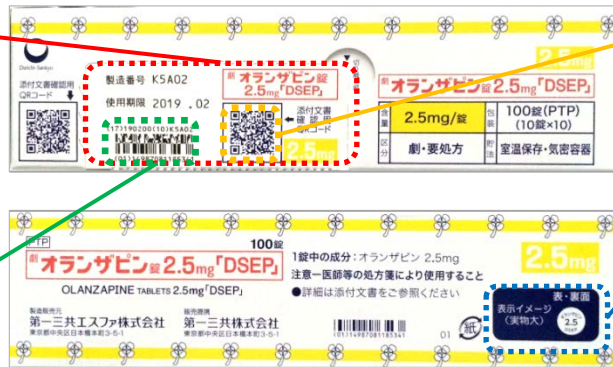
Daiichi-Sankyo

添付文書確認用 QRコード

製造番号 K5A02

使用期限 2019.02

劇 オランザピン錠 2.5mg「DSEP」

添付文書確認用 QRコード

(17)190200(10)K5A02

(01)14987081186534

2.5mg

2.5mg

劇 オランザピン錠 2.5mg「DSEP」

| 含量 | 2.5mg/錠 | 包装 | 100錠(PTP) (10錠×10) |
|---|---|---|---|
| 区分 | 劇・要処方 | 貯法 | 室温保存・気密容器 |

PTP

100錠

劇 オランザピン錠 2.5mg「DSEP」

OLANZAPINE TABLETS 2.5mg「DSEP」

製造販売元 第一三共エスファ株式会社 東京都中央区日本橋本町3-5-1

販売提携 第一三共株式会社 東京都中央区日本橋本町3-5-1

1錠中の成分：オランザピン 2.5mg

注意―医師等の処方箋により使用すること

●詳細は添付文書をご参照ください

01

紙

2.5mg

表・裏面

表示イメージ (実物大)

2.5